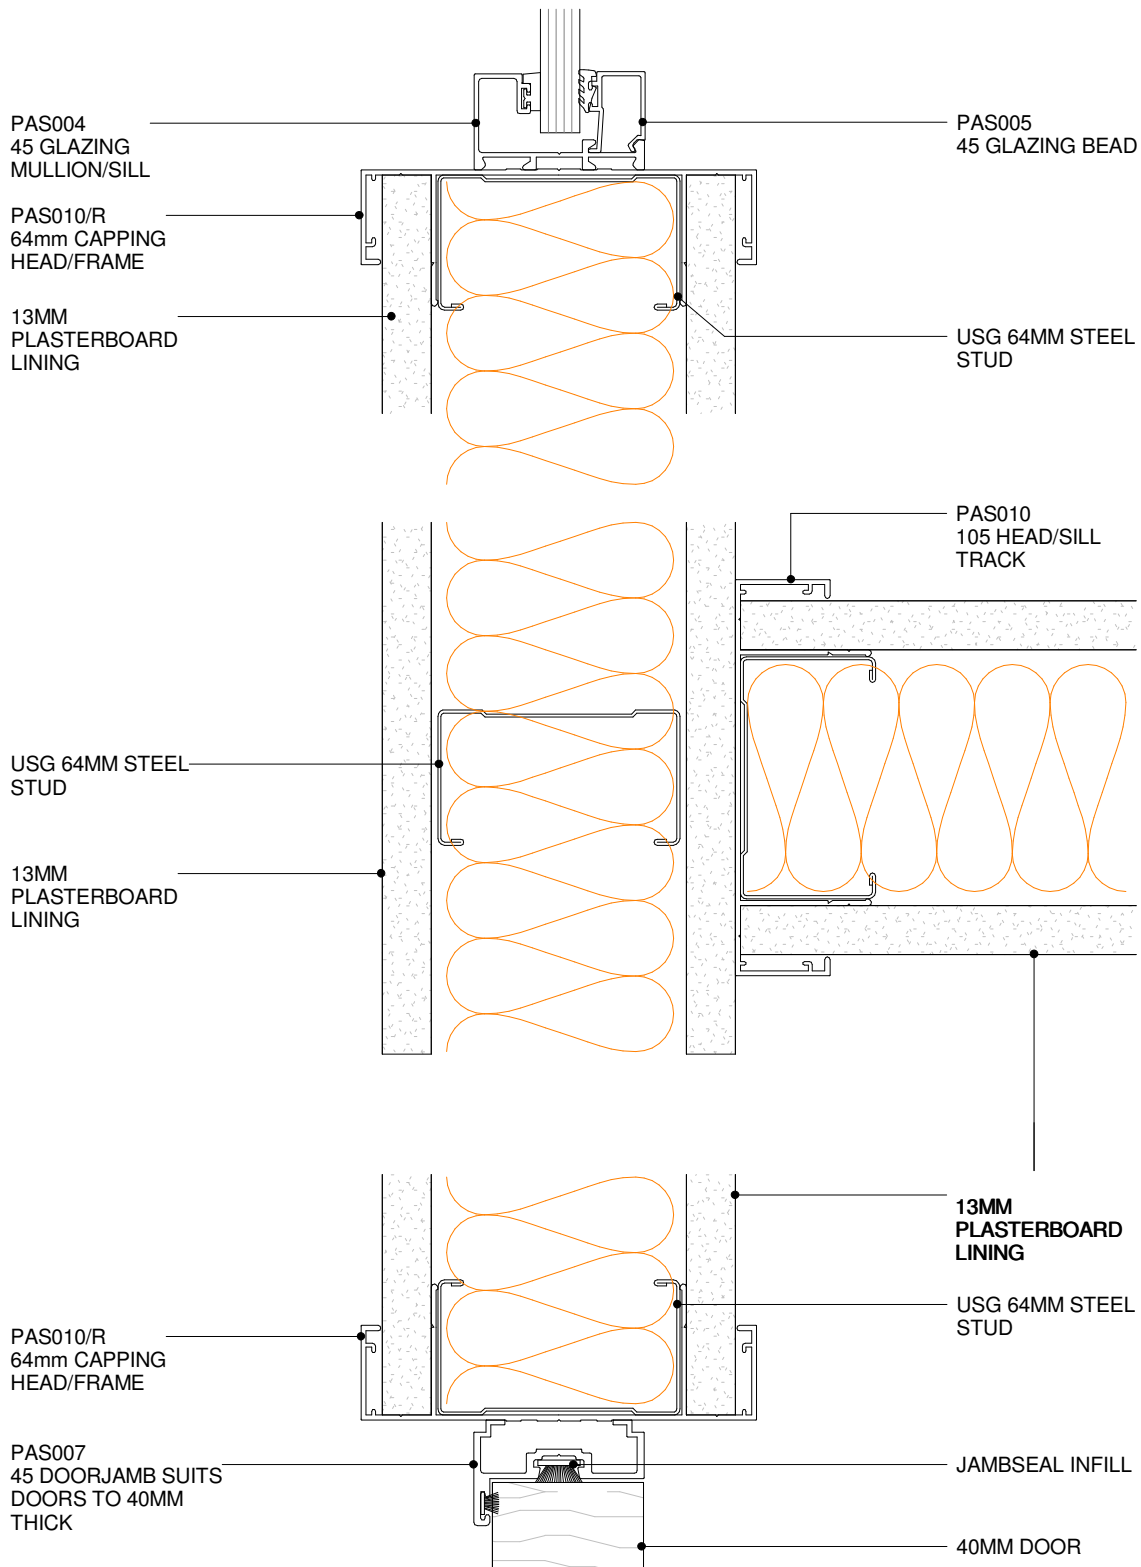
PAS004
45 GLAZING
MULLION/SILL

PAS005
45 GLAZING BEAD

PAS010/R
64mm CAPPING
HEAD/FRAME

13MM
PLASTERBOARD
LINING

USG 64MM STEEL
STUD

PAS010
105 HEAD/SILL
TRACK

USG 64MM STEEL
STUD

13MM
PLASTERBOARD
LINING

13MM
PLASTERBOARD
LINING

USG 64MM STEEL
STUD

PAS010/R
64mm CAPPING
HEAD/FRAME

PAS007
45 DOORJAMB SUITS
DOORS TO 40MM
THICK

JAMBSEAL INFILL

40MM DOOR